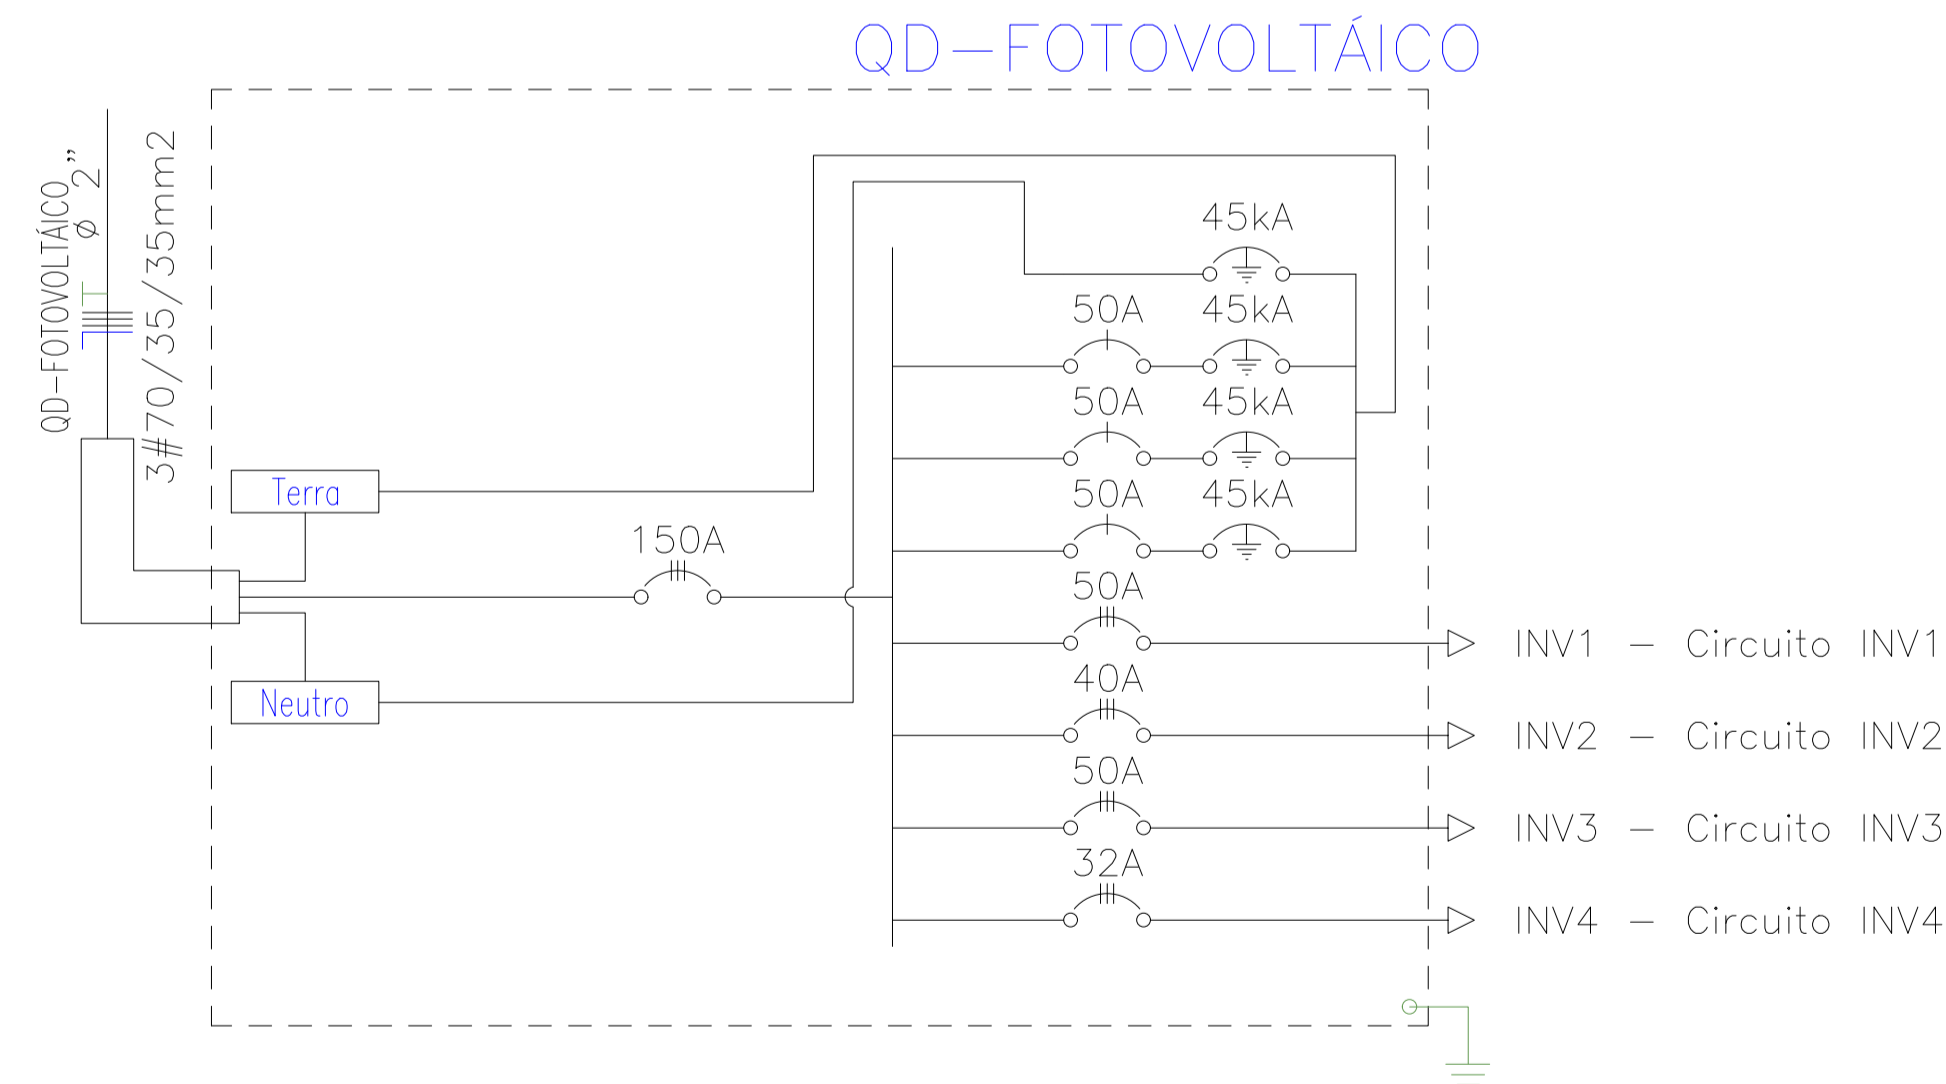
QD–FOTOVOLTÁICO

QD–FOTOVOLTÁICO
ø 2"
3#70/35/35mm2

Terra

Neutro

150A

45kA

50A 45kA

50A 45kA

50A 45kA

50A
INV1 – Circuito INV1

40A
INV2 – Circuito INV2

50A
INV3 – Circuito INV3

32A
INV4 – Circuito INV4